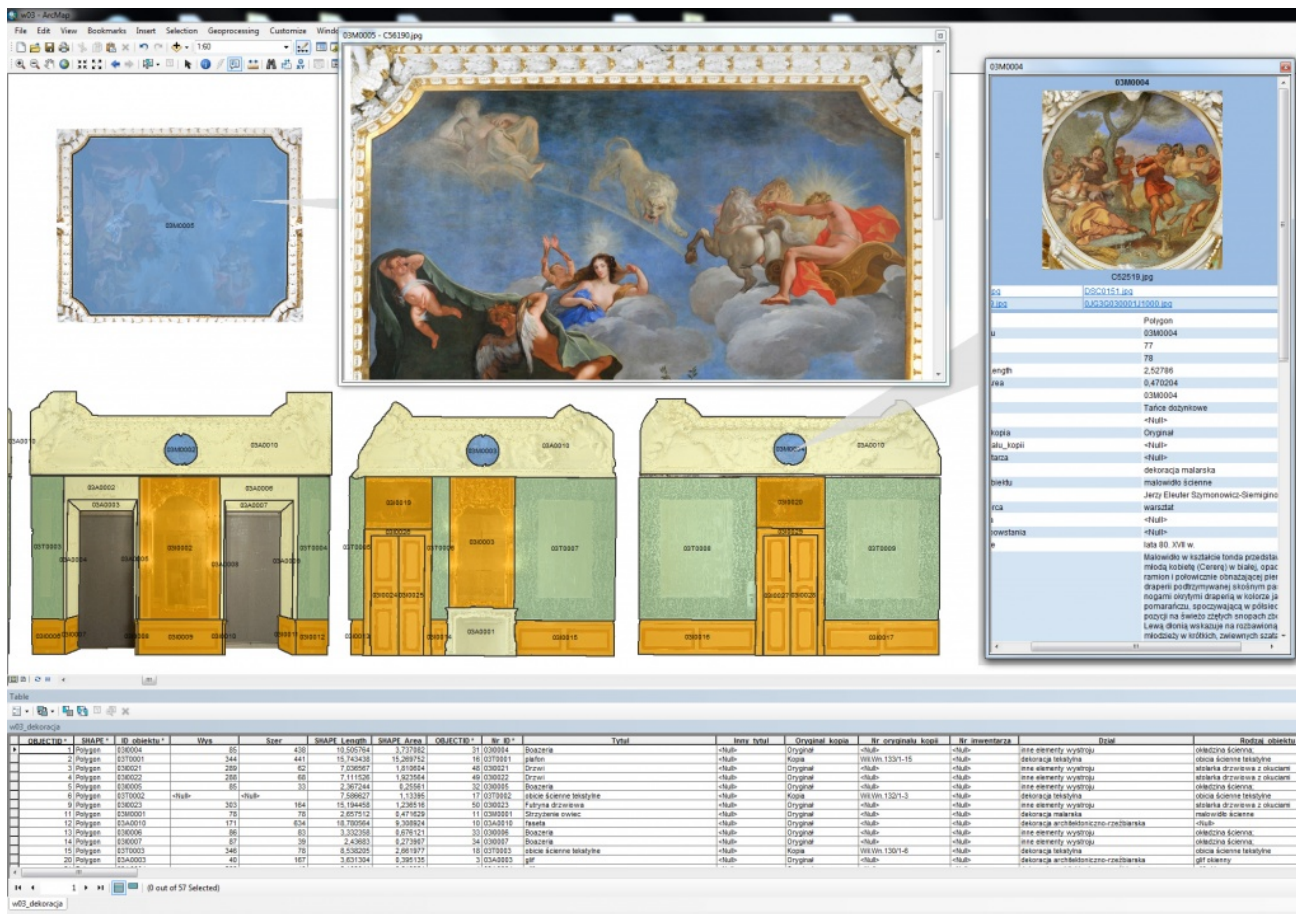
w03 - ArcMap

File Edit View Bookmarks Insert Selection Geoprocessing Customize Windo

1:60

03M0005 - C56190.jpg

03M0004

03M0004

C52519.jpg

DSC0151.jpg

0JG3G030001J1000.jpg

Polygon

03M0004

77

78

ength 2,52786

rea 0,470204

03M0004

Tańce dożynkowe

<Null>

kopia Oryginał

lu_kopii <Null>

tarza <Null>

dekoracja malarska

biektu malowidło ścienne

Jerzy Eleuter Szymonowicz-Siemigino

rca warsztat

<Null>

powstania <Null>

lata 80. XVII w.

Malowidło w kształcie tonda przedsta młodą kobietę (Cererę) w białej, opac ramion i połowicznie obnażającej pier draperii podtrzymywanej skośnym pa nogami okrytymi draperią w kolorze ja pomarańczu, spoczywającą w półsiec pozycji na świeżo zżętych snopach zb Lewą dłonią wskazuje na rozbawioną młodzieży w krótkich, zwiewnych szat

03M0005

03A0010

03A0010

03A0010

03M0002

03M0003

03M0004

03A0002

03A0006

03A0003

03A0007

03T0003

03A0004

03I0005

03I0002

03A0008

03A0009

03T0004

03I0018

03I0003

03I0020

03T0005

03I0006

03T0007

03T0008

03T0009

03I0024

03I0025

03I0027

03I0028

03A0001

03I0006

03I0007

03I0008

03I0009

03I0010

03I0011

03I0012

03I0013

03I0014

03I0015

03I0016

03I0017

Table

w03_dekoracja

| OBJECTID * | SHAPE * | ID_obiektu * | Wys | Szer | SHAPE_Length | SHAPE_Area | OBJECTID * | Nr_ID * | Tytul | Inny_tytul | Oryginal_kopia | Nr_oryginalu_kopii | Nr_inwentarza | Dzial | Rodzaj_obiektu |
|---|---|---|---|---|---|---|---|---|---|---|---|---|---|---|---|
| 1 | Polygon | 03I0004 | 85 | 438 | 10,505764 | 3,737882 | 31 | 03I0004 | Boazeria | <Null> | Oryginał | <Null> | <Null> | inne elementy wystroju | okładzina ścienna; |
| 2 | Polygon | 03T0001 | 344 | 441 | 15,743438 | 15,269752 | 16 | 03T0001 | plafon | <Null> | Kopia | Wil.Wn.133/1-15 | <Null> | dekoracja tekstylna | obicia ścienne tekstylne |
| 3 | Polygon | 03I0021 | 289 | 62 | 7,036567 | 1,619604 | 46 | 03I0021 | Drzwi | <Null> | Oryginał | <Null> | <Null> | inne elementy wystroju | stolarka drzwiowa z okuciami |
| 4 | Polygon | 03I0022 | 288 | 68 | 7,111526 | 1,923564 | 49 | 03I0022 | Drzwi | <Null> | Oryginał | <Null> | <Null> | inne elementy wystroju | stolarka drzwiowa z okuciami |
| 5 | Polygon | 03I0005 | 85 | 33 | 2,367244 | 0,25581 | 32 | 03I0005 | Boazeria | <Null> | Oryginał | <Null> | <Null> | inne elementy wystroju | okładzina ścienna; |
| 6 | Polygon | 03T0002 | <Null> | <Null> | 7,586627 | 1,13395 | 17 | 03T0002 | obicie ścienne tekstylne | <Null> | Kopia | Wil.Wn.132/1-3 | <Null> | dekoracja tekstylna | obicia ścienne tekstylne |
| 9 | Polygon | 03I0023 | 303 | 164 | 15,194458 | 1,236516 | 50 | 03I0023 | Futryna drzwiowa | <Null> | Oryginał | <Null> | <Null> | inne elementy wystroju | stolarka drzwiowa z okuciami |
| 11 | Polygon | 03M0001 | 78 | 78 | 2,657512 | 0,471629 | 11 | 03M0001 | Strzyżenie owiec | <Null> | Oryginał | <Null> | <Null> | dekoracja malarska | malowidło ścienne |
| 12 | Polygon | 03A0010 | 171 | 634 | 18,780564 | 9,308924 | 10 | 03A0010 | faseta | <Null> | Oryginał | <Null> | <Null> | dekoracja architektoniczno-rzeźbiarska | <Null> |
| 13 | Polygon | 03I0006 | 86 | 83 | 3,332358 | 0,676121 | 33 | 03I0006 | Boazeria | <Null> | Oryginał | <Null> | <Null> | inne elementy wystroju | okładzina ścienna; |
| 14 | Polygon | 03I0007 | 87 | 39 | 2,43683 | 0,273997 | 34 | 03I0007 | Boazeria | <Null> | Oryginał | <Null> | <Null> | inne elementy wystroju | okładzina ścienna; |
| 15 | Polygon | 03T0003 | 346 | 78 | 8,538205 | 2,661977 | 18 | 03T0003 | obicie ścienne tekstylne | <Null> | Kopia | Wil.Wn.130/1-6 | <Null> | dekoracja tekstylna | obicia ścienne tekstylne |
| 20 | Polygon | 03A0003 | 40 | 167 | 3,631304 | 0,395135 | 3 | 03A0003 | gilf | <Null> | Oryginał | <Null> | <Null> | dekoracja architektoniczno-rzeźbiarska | gilf okienny |

1 (0 out of 57 Selected)

w03_dekoracja